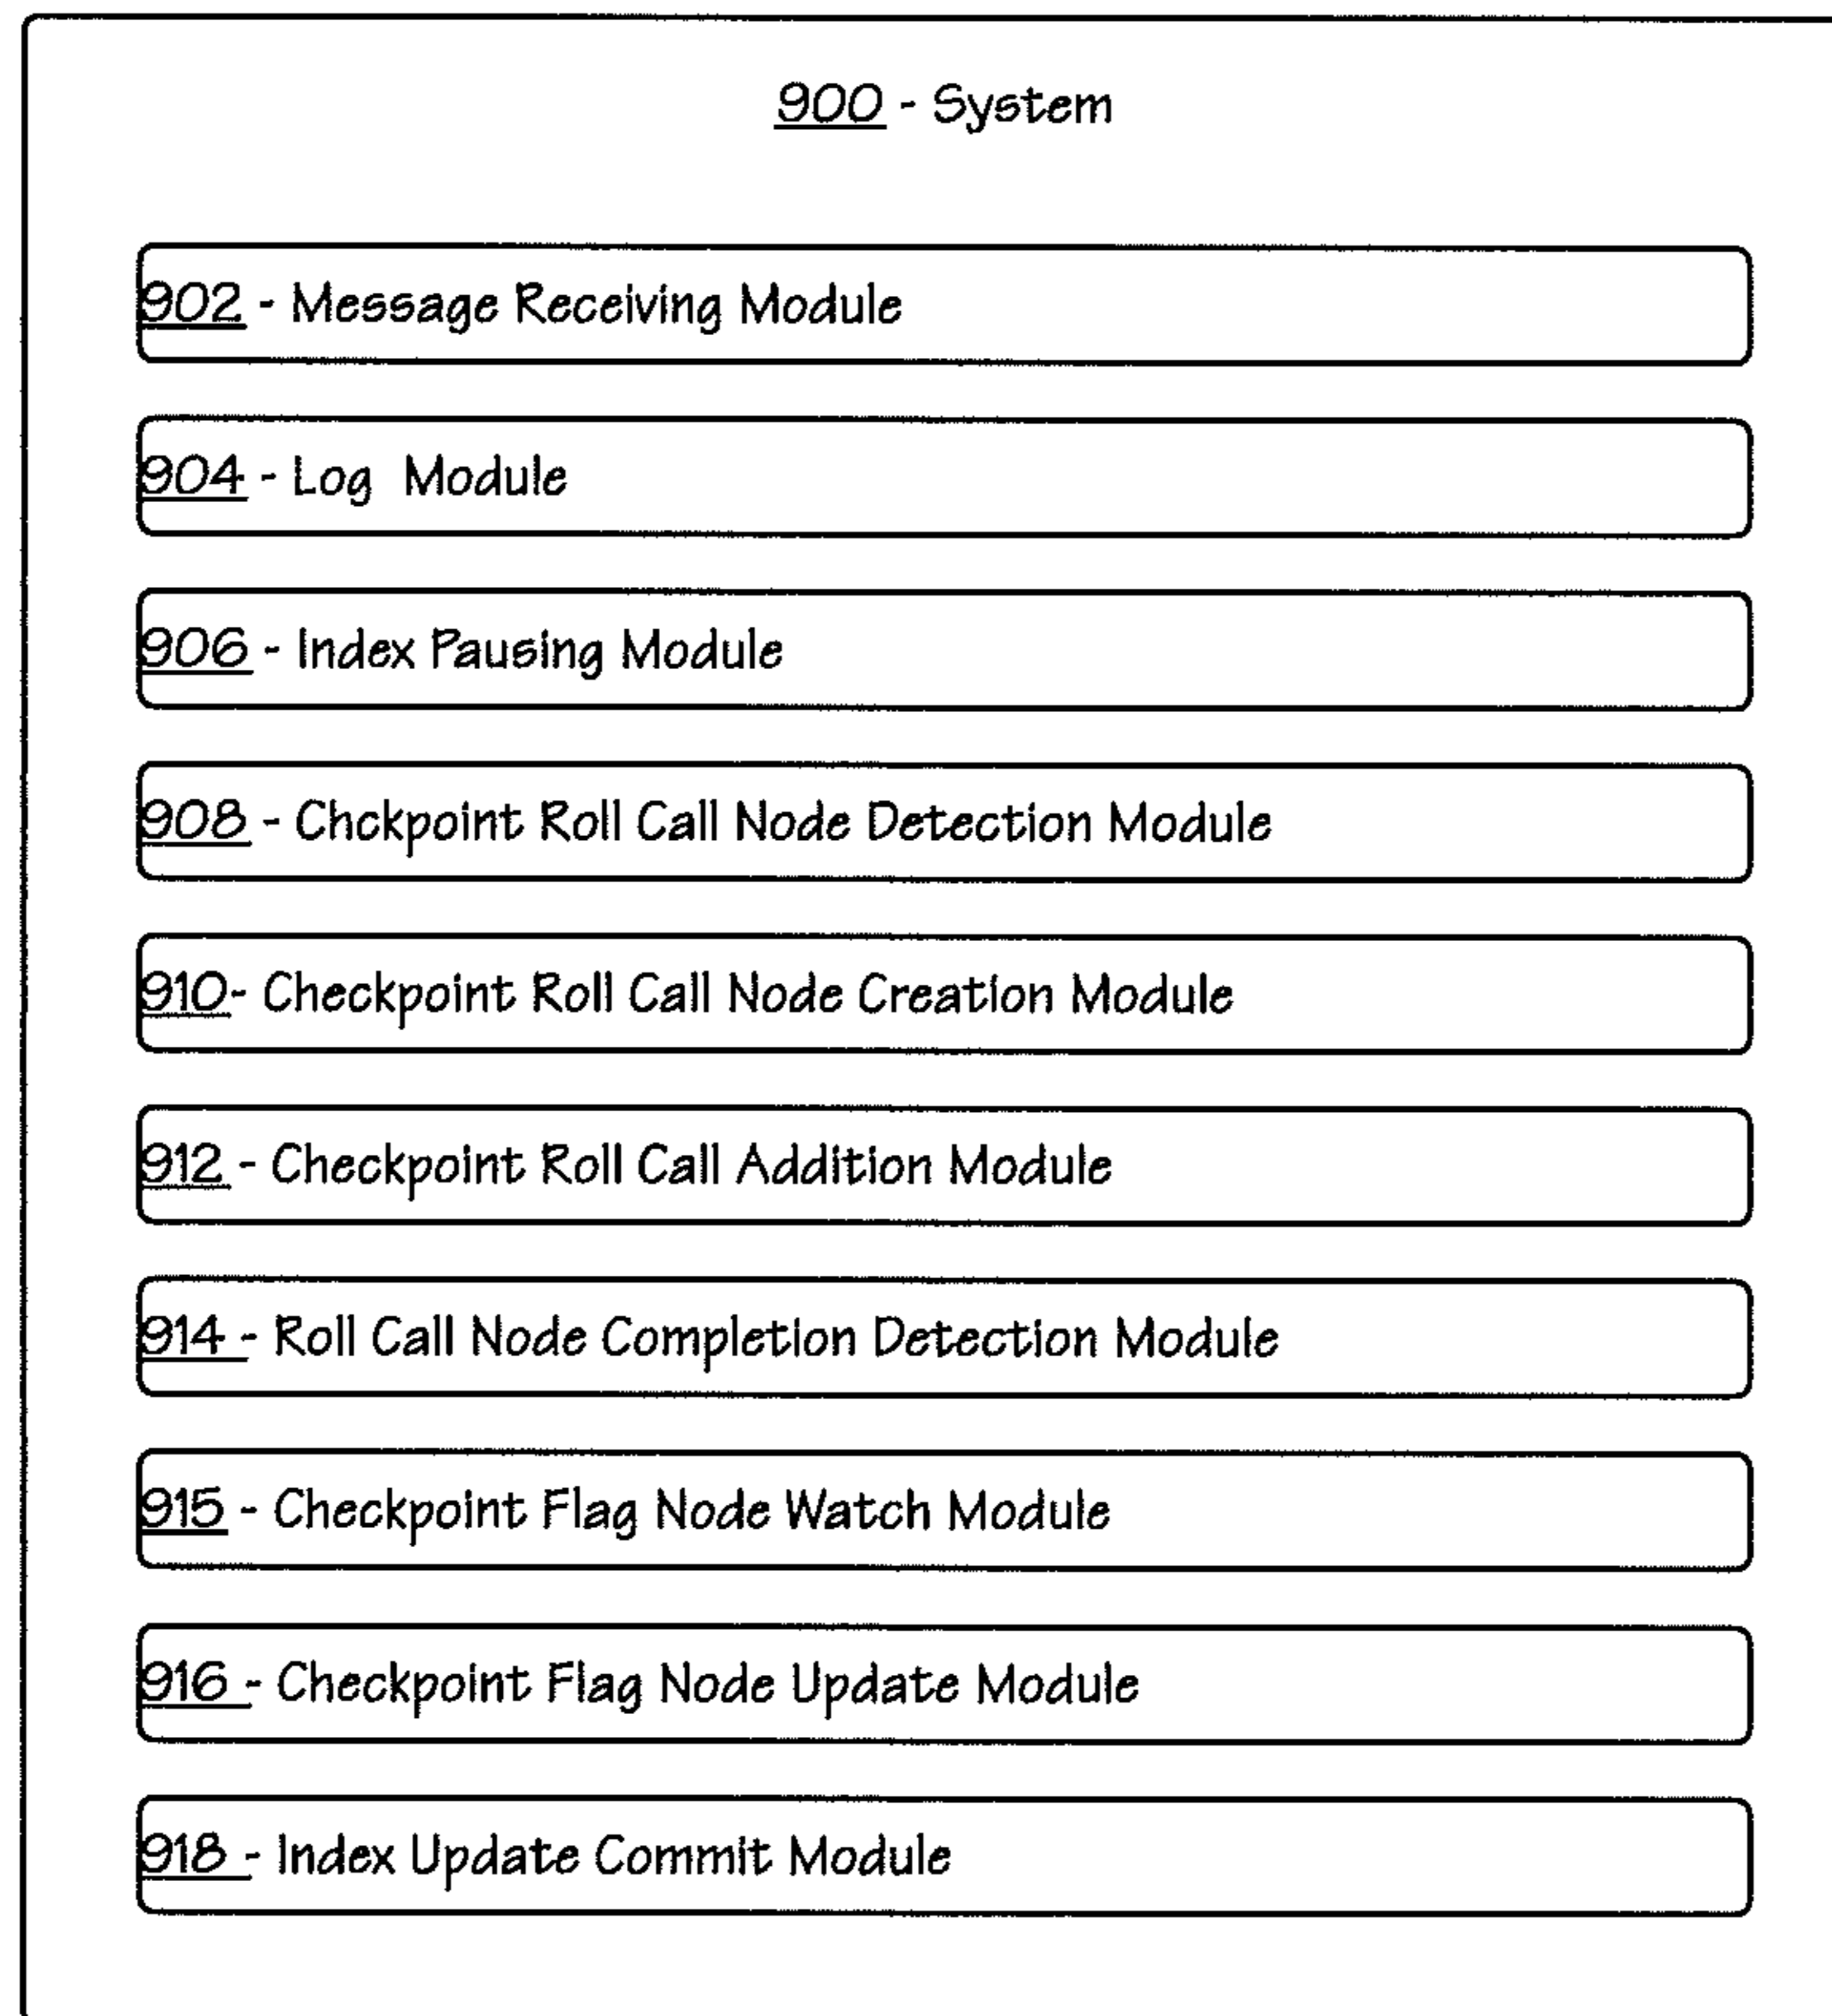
900 - System

902 - Message Receiving Module

904 - Log Module

906 - Index Pausing Module

908 - Chckpoint Roll Call Node Detection Module

910- Checkpoint Roll Call Node Creation Module

912 - Checkpoint Roll Call Addition Module

914 - Roll Call Node Completion Detection Module

915 - Checkpoint Flag Node Watch Module

916 - Checkpoint Flag Node Update Module

918 - Index Update Commit Module